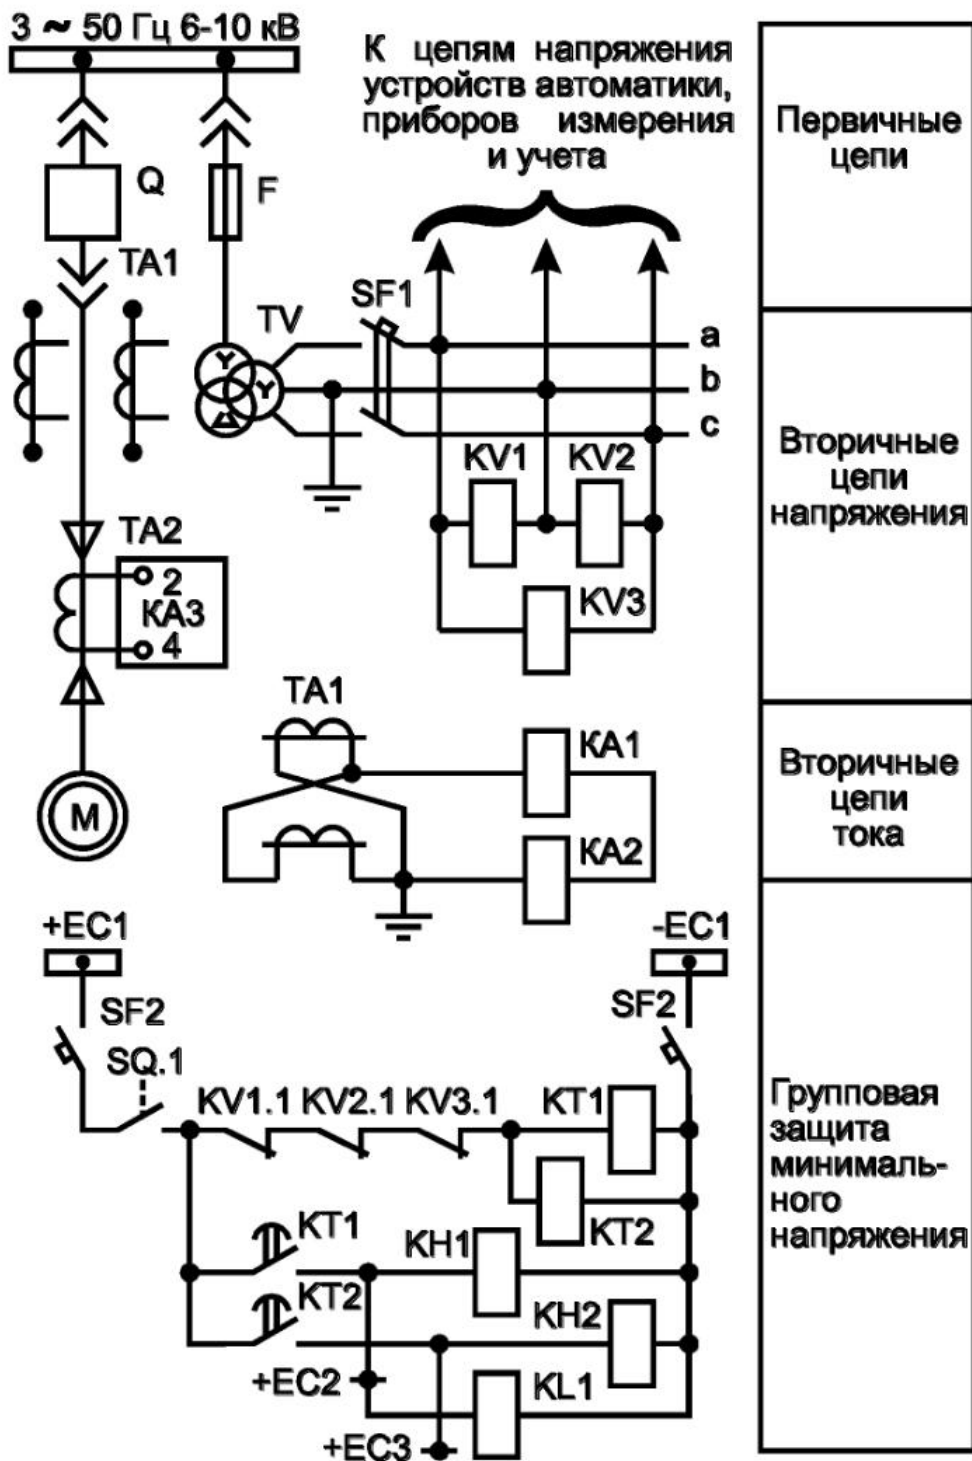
3 ~ 50 Гц 6-10 кВ

К цепям напряжения устройств автоматики, приборов измерения и учета

Первичные цепи

Q
F
TA1
TV
SF1
a
b
c

Вторичные цепи напряжения

KV1
KV2
KV3
TA2
2
KA3
4
M

TA1
KA1
KA2

Вторичные цепи тока

+EC1
-EC1
SF2
SF2
SQ.1
KV1.1 KV2.1 KV3.1
KT1
KT2
KT1
KT2
KH1
KH2
KL1
+EC2
+EC3

Групповая защита минимального напряжения